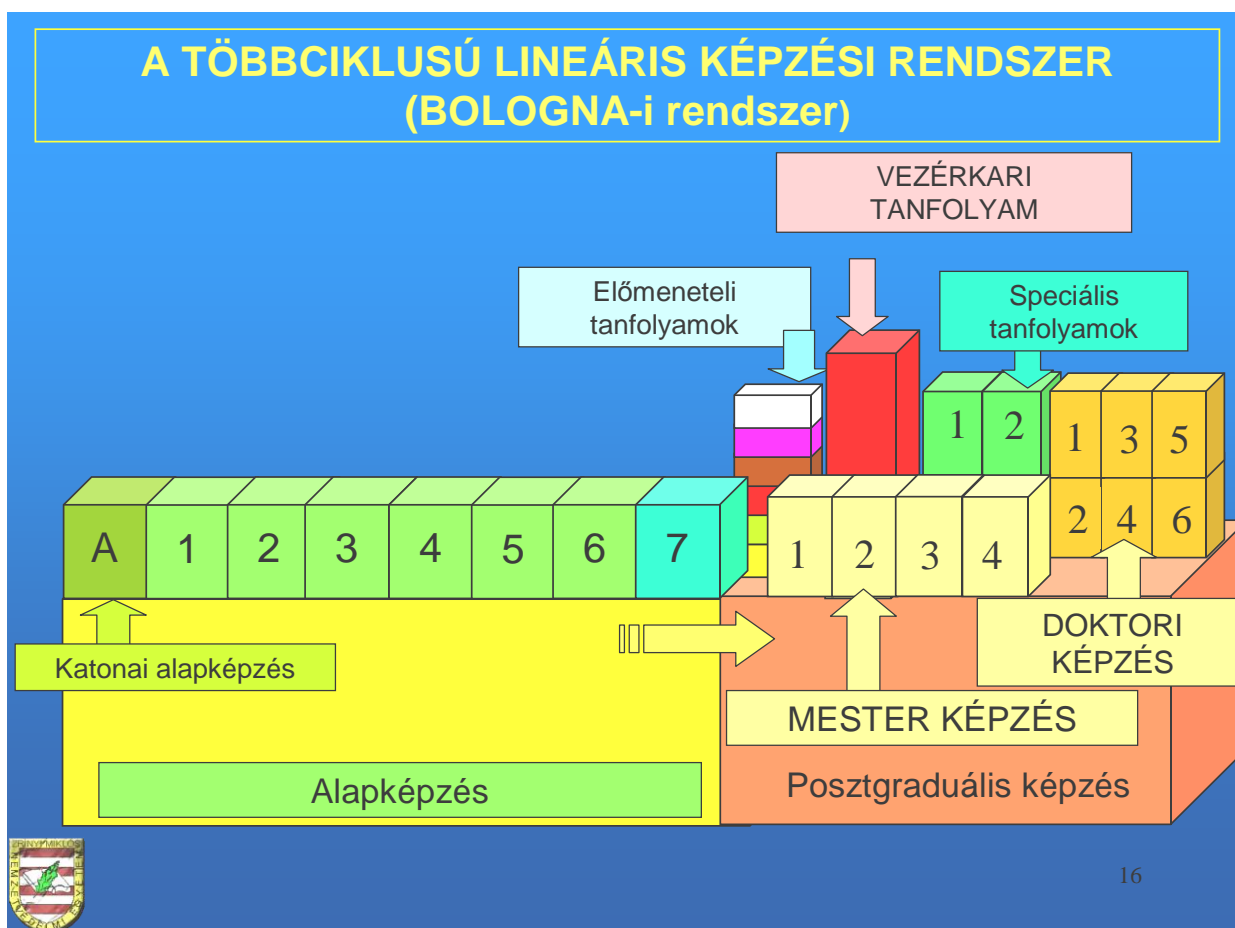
A TÖBBCIKLUSÚ LINEÁRIS KÉPZÉSI RENDSZER
(BOLOGNA-i rendszer)

VEZÉRKARI TANFOLYAM

Előmeneteli tanfolyamok

Speciális tanfolyamok

1 2

1 3 5
2 4 6

A 1 2 3 4 5 6 7

1 2 3 4

Katonai alapképzés

DOKTORI KÉPZÉS

MESTER KÉPZÉS

Alapképzés

Posztgraduális képzés

ZRÍNYI MIKLÓS NEMZETVÉDELMI EGYETEM

16